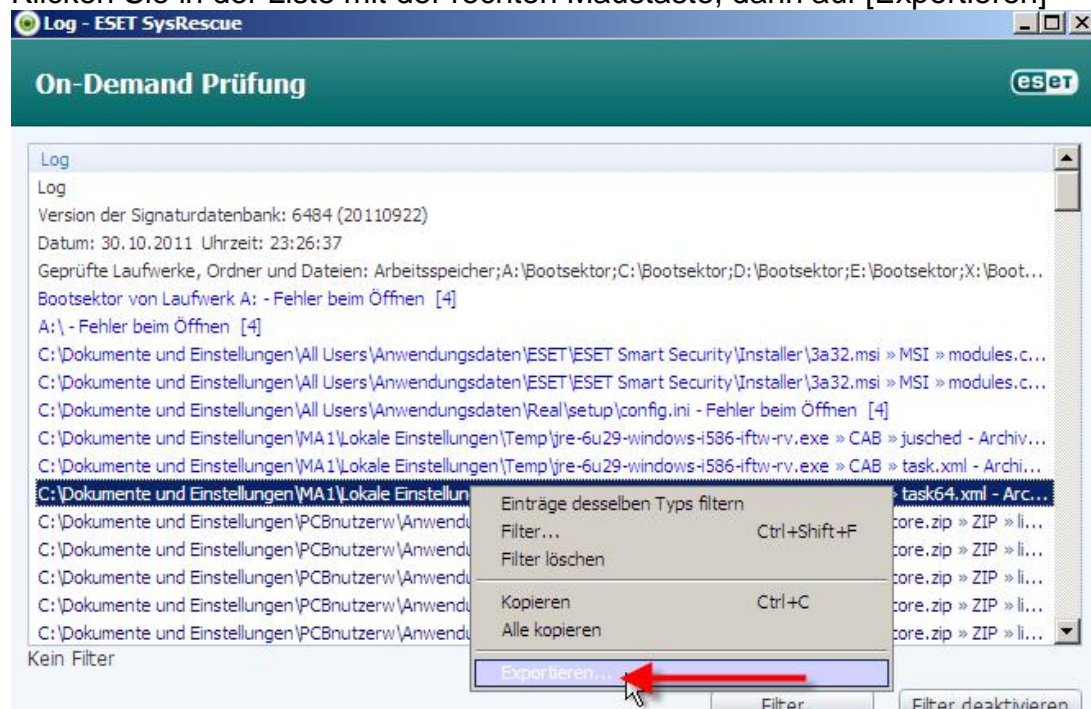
Klicken Sie in der Liste mit der rechten Maustaste, dann auf [Exportieren]

Log - ESET SysRescue

On-Demand Prüfung

eset

Log
Log
Version der Signaturdatenbank: 6484 (20110922)
Datum: 30.10.2011 Uhrzeit: 23:26:37
Geprüfte Laufwerke, Ordner und Dateien: Arbeitsspeicher;A:\Bootsektor;C:\Bootsektor;D:\Bootsektor;E:\Bootsektor;X:\Boot...
Bootsektor von Laufwerk A: - Fehler beim Öffnen [4]
A:\ - Fehler beim Öffnen [4]
C:\Dokumente und Einstellungen\All Users\Anwendungsdaten\ESET\ESET Smart Security\Installer\3a32.msi » MSI » modules.c...
C:\Dokumente und Einstellungen\All Users\Anwendungsdaten\ESET\ESET Smart Security\Installer\3a32.msi » MSI » modules.c...
C:\Dokumente und Einstellungen\All Users\Anwendungsdaten\Real\setup\config.ini - Fehler beim Öffnen [4]
C:\Dokumente und Einstellungen\MA1\Lokale Einstellungen\Temp\jre-6u29-windows-i586-iftw-rv.exe » CAB » jusched - Archiv...
C:\Dokumente und Einstellungen\MA1\Lokale Einstellungen\Temp\jre-6u29-windows-i586-iftw-rv.exe » CAB » task.xml - Archi...
C:\Dokumente und Einstellungen\MA1\Lokale Einstellun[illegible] » task64.xml - Arc...
C:\Dokumente und Einstellungen\PCBnutzerw\Anwendu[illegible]core.zip » ZIP » li...
C:\Dokumente und Einstellungen\PCBnutzerw\Anwendu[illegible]core.zip » ZIP » li...
C:\Dokumente und Einstellungen\PCBnutzerw\Anwendu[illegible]core.zip » ZIP » li...
C:\Dokumente und Einstellungen\PCBnutzerw\Anwendu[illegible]core.zip » ZIP » li...
C:\Dokumente und Einstellungen\PCBnutzerw\Anwendu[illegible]core.zip » ZIP » li...

Einträge desselben Typs filtern
Filter... Ctrl+Shift+F
Filter löschen
Kopieren Ctrl+C
Alle kopieren
Exportieren...

Kein Filter

Filter...
Filter deaktivieren